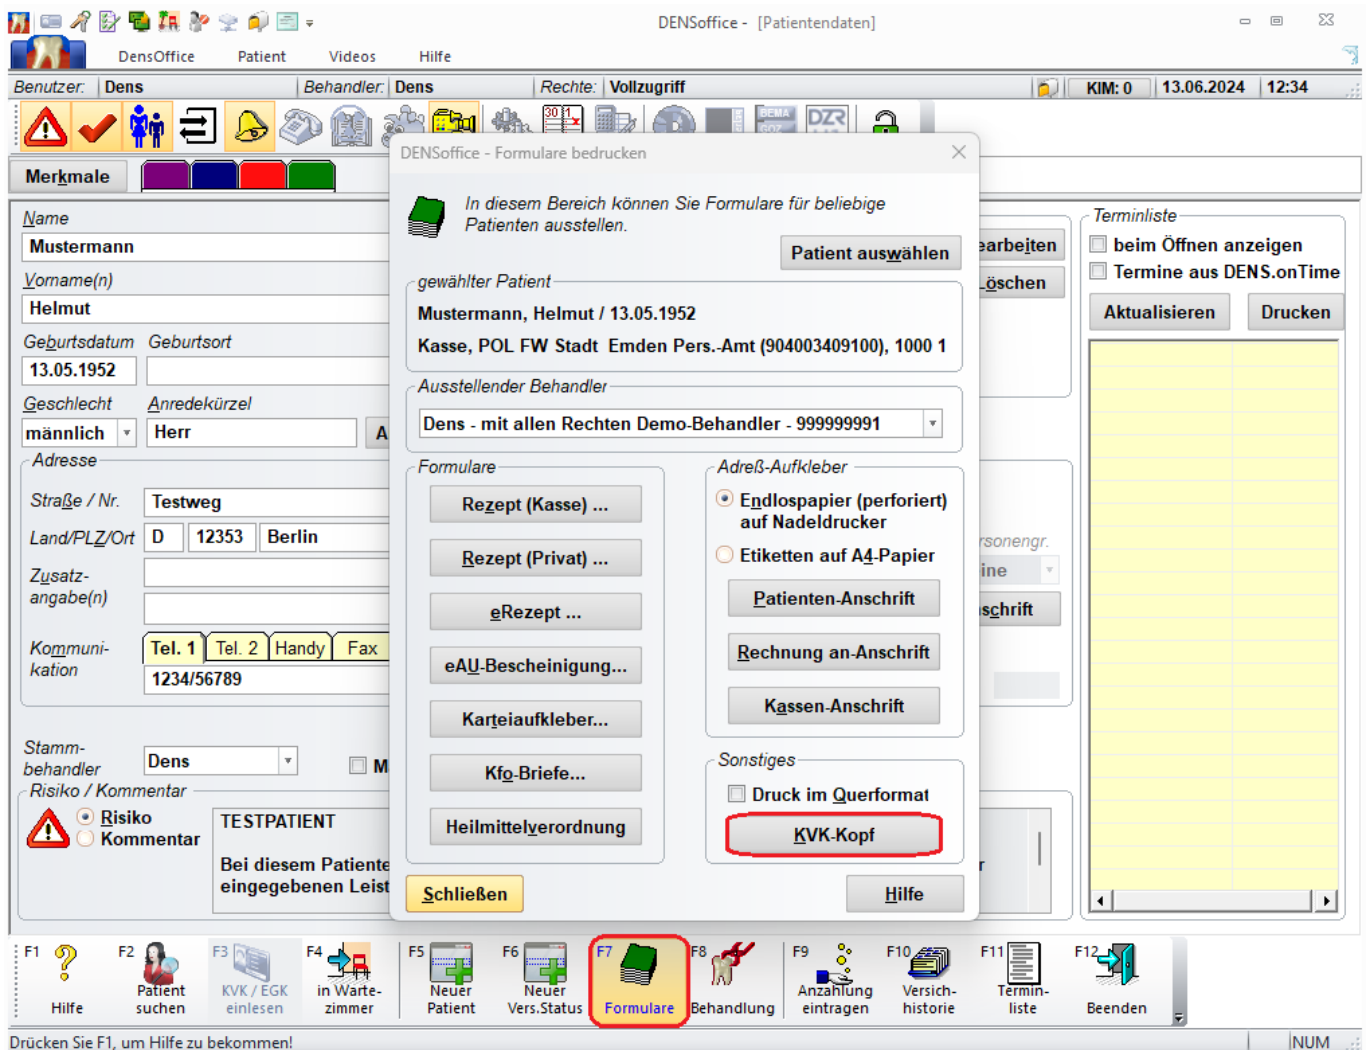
DENSoffice - [Patientendaten]

DensOffice Patient Videos Hilfe

Benutzer: Dens Behandler: Dens Rechte: Vollzugriff KIM: 0 13.06.2024 12:34

Merkmale

Name
Mustermann
Vorname(n)
Helmut
Geburtsdatum Geburtsort
13.05.1952
Geschlecht Anredekürzel
männlich Herr
Adresse
Straße / Nr. Testweg
Land/PLZ/Ort D 12353 Berlin
Zusatzangabe(n)
Kommunikation Tel. 1 Tel. 2 Handy Fax
1234/56789
Stammbehandler Dens
Risiko / Kommentar
Risiko
Kommentar
TESTPATIENT
Bei diesem Patiente
eingegebenen Leist

DENSoffice - Formulare bedrucken

In diesem Bereich können Sie Formulare für beliebige Patienten ausstellen.

Patient auswählen

gewählter Patient
Mustermann, Helmut / 13.05.1952
Kasse, POL FW Stadt Emden Pers.-Amt (904003409100), 1000 1

Ausstellender Behandler
Dens - mit allen Rechten Demo-Behandler - 999999991

Formulare
Rezept (Kasse) ...
Rezept (Privat) ...
eRezept ...
eAU-Bescheinigung...
Karteiaufkleber...
Kfo-Briefe...
Heilmittelverordnung

Adreß-Aufkleber
Endlospapier (perforiert) auf Nadeldrucker
Etiketten auf A4-Papier
Patienten-Anschrift
Rechnung an-Anschrift
Kassen-Anschrift

Sonstiges
Druck im Querformat
KVK-Kopf

Schließen
Hilfe

earbeiten
öschen
rsonengr.
ine
schrift

Terminliste
beim Öffnen anzeigen
Termine aus DENS.onTime
Aktualisieren Drucken

F1 Hilfe
F2 Patient suchen
F3 KVK / EGK einlesen
F4 in Wartezimmer
F5 Neuer Patient
F6 Neuer Vers.Status
F7 Formulare
F8 Behandlung
F9 Anzahlung eintragen
F10 Versichhistorie
F11 Terminliste
F12 Beenden

Drücken Sie F1, um Hilfe zu bekommen! NUM